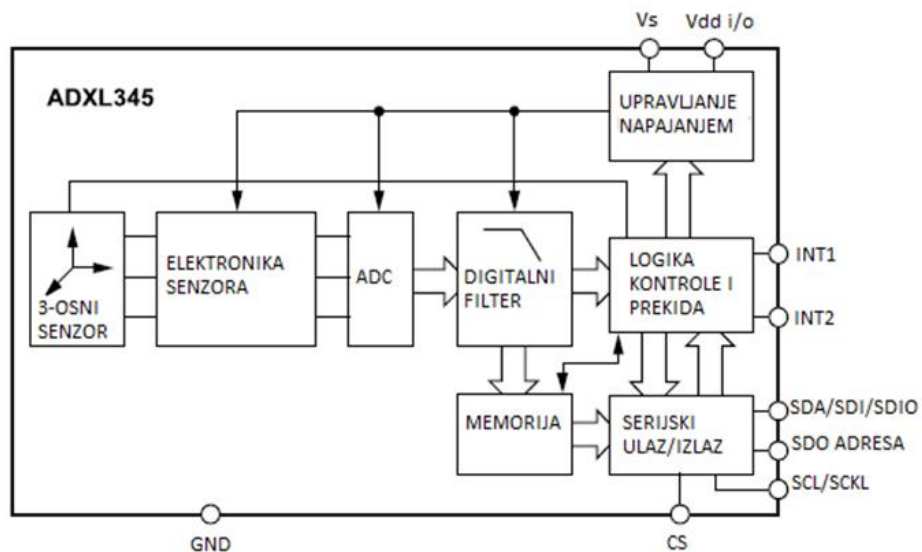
Vs
Vdd i/o
ADXL345
UPRAVLJANJE NAPAJANJEM
3-OSNI SENZOR
ELEKTRONIKA SENZORA
ADC
DIGITALNI FILTER
LOGIKA KONTROLE I PREKIDA
INT1
INT2
MEMORIJA
SERIJSKI ULAZ/IZLAZ
SDA/SDI/SDIO
SDO ADRESA
SCL/SCKL
GND
CS